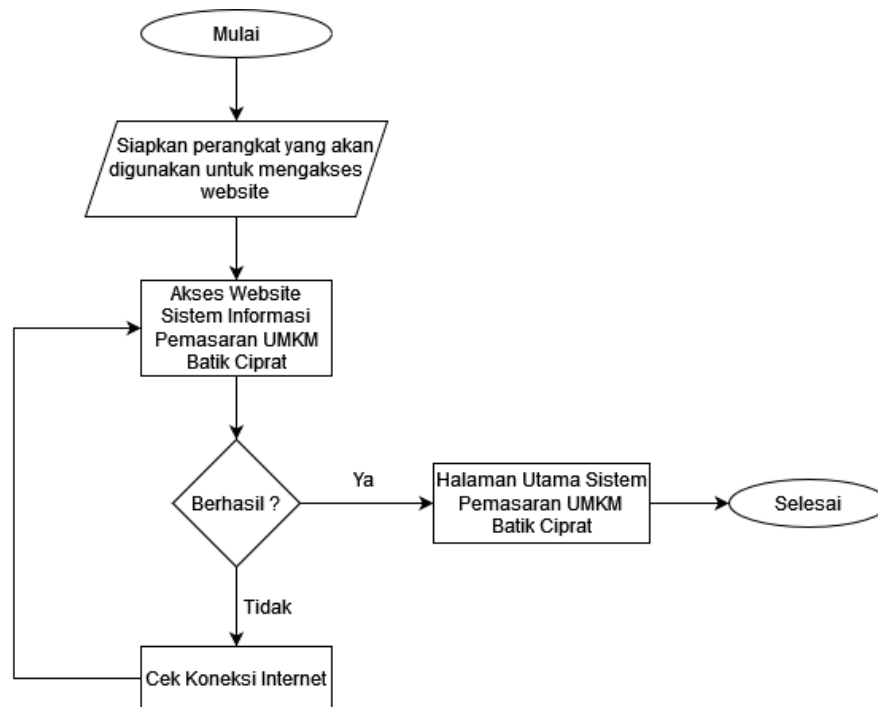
Mulai

Siapkan perangkat yang akan digunakan untuk mengakses website

Akses Website Sistem Informasi Pemasaran UMKM Batik Ciprat

Berhasil ?

Ya

Halaman Utama Sistem Pemasaran UMKM Batik Ciprat

Selesai

Tidak

Cek Koneksi Internet